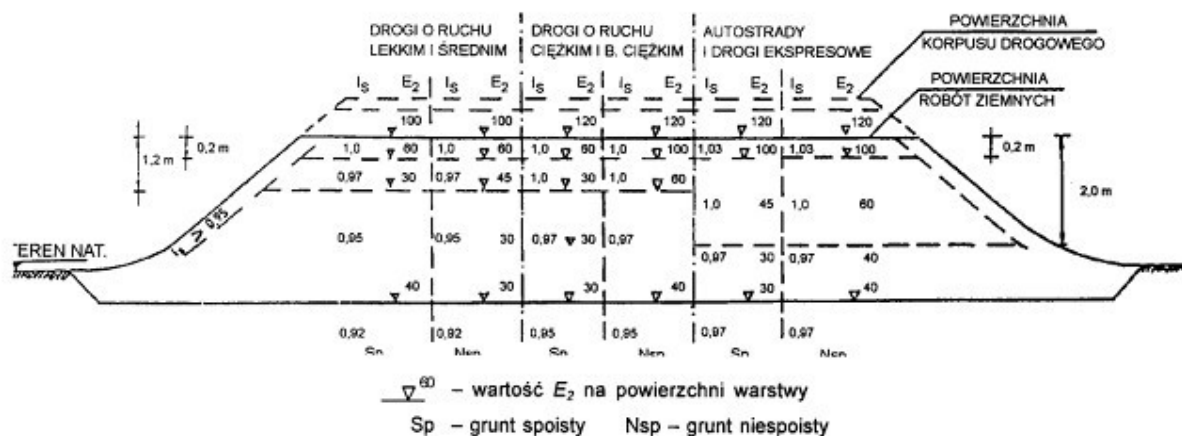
DROGI O RUCHU LEKKIM I ŚREDNIM | DROGI O RUCHU CIĘŻKIM I B. CIĘŻKIM | AUTOSTRADY I DROGI EKSPRESOWE

POWIERZCHNIA KORPUSU DROGOWEGO

POWIERZCHNIA ROBÓT ZIEMNYCH

$I_S$ $E_2$ $I_S$ $E_2$ $I_S$ $E_2$ $I_S$ $E_2$ $I_S$ $E_2$ $I_S$ $E_2$

100 100 120 120 120 120

1,2 m 0,2 m

1,0 60 1,0 60 1,0 60 1,0 100 1,03 100 1,03 100

0,2 m

0,97 30 0,97 45 1,0 30 1,0 60

2,0 m

1,0 45 1,0 60

$I_S \geq 0,95$

TEREN NAT.

0,95 0,95 30 0,97 30 0,97

0,97 30 0,97 40

40 30 30 40 30 40

0,92 0,92 0,95 0,95 0,97 0,97

Sp Nsp Sp Nsp Sp Nsp

$\nabla^{60}$ – wartość $E_2$ na powierzchni warstwy

Sp – grunt spoisty Nsp – grunt niespoisty